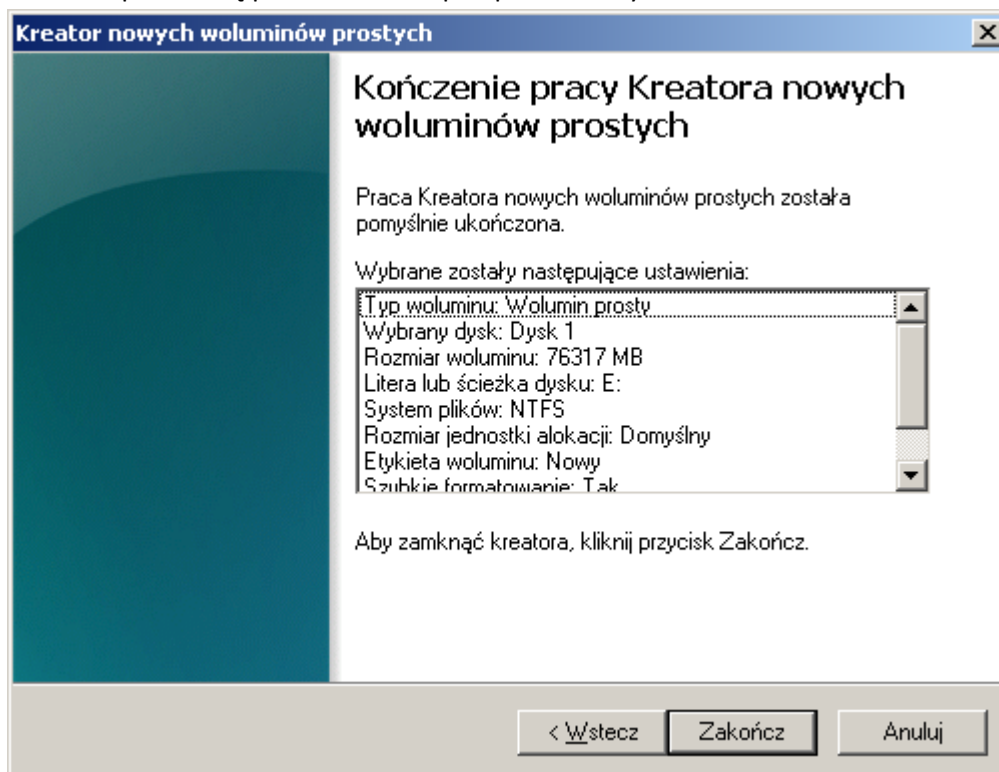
Kreator nowych woluminów prostych

Kończenie pracy Kreatora nowych woluminów prostych

Praca Kreatora nowych woluminów prostych została pomyślnie ukończona.

Wybrane zostały następujące ustawienia:
Typ woluminu: Wolumin prosty
Wybrany dysk: Dysk 1
Rozmiar woluminu: 76317 MB
Litera lub ścieżka dysku: E:
System plików: NTFS
Rozmiar jednostki alokacji: Domyślny
Etykieta woluminu: Nowy
Szybkie formatowanie: Tak

Aby zamknąć kreatora, kliknij przycisk Zakończ.

< Wstecz | Zakończ | Anuluj